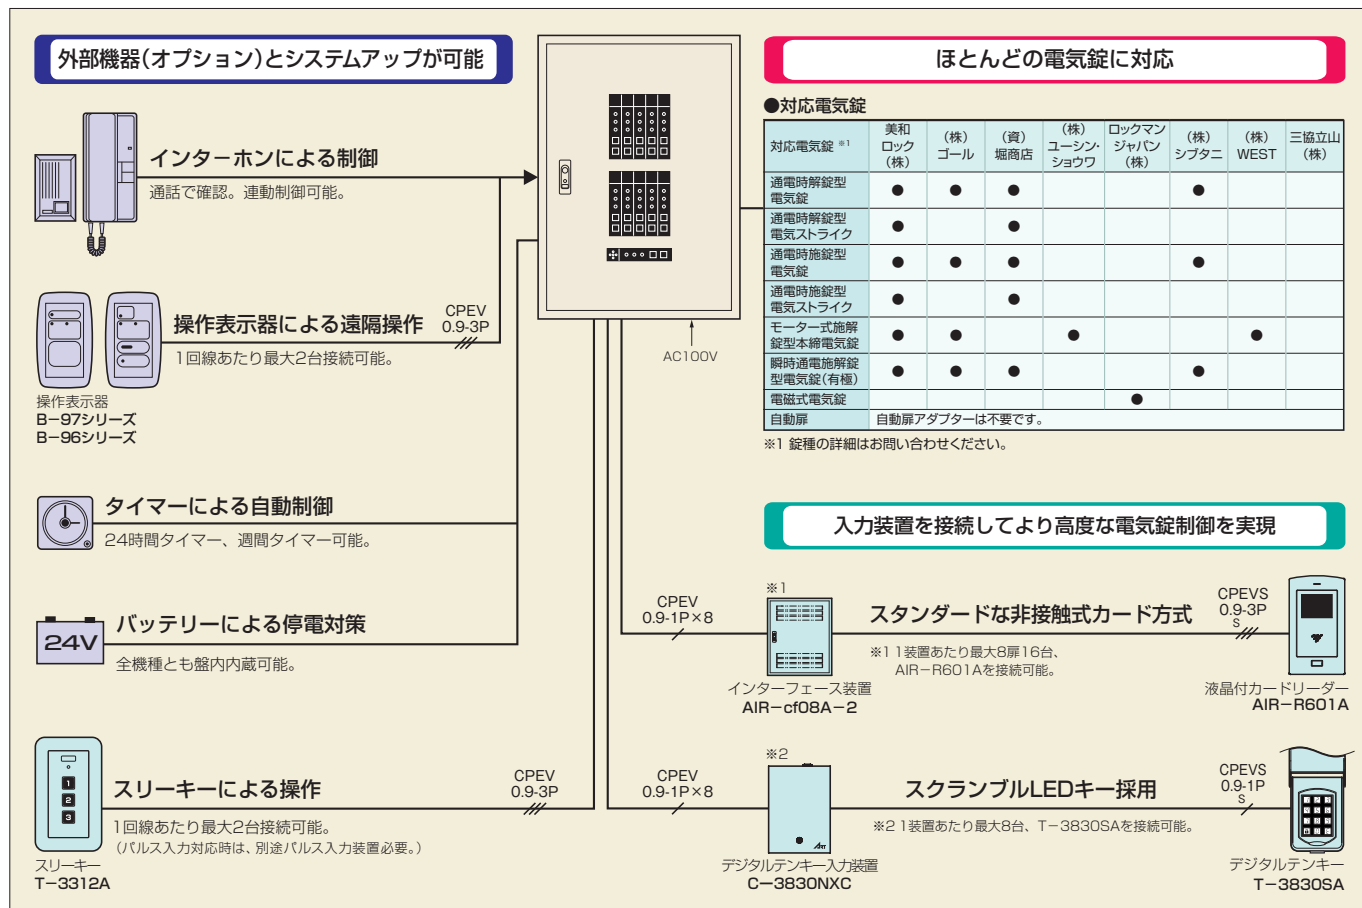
外部機器(オプション)とシステムアップが可能

インターホンによる制御
通話で確認。連動制御可能。

操作表示器による遠隔操作
CPEV 0.9-3P
1回線あたり最大2台接続可能。
操作表示器
B−97シリーズ
B−96シリーズ

タイマーによる自動制御
24時間タイマー、週間タイマー可能。

24V
バッテリーによる停電対策
全機種とも盤内内蔵可能。

スリーキーによる操作
CPEV 0.9-3P
1回線あたり最大2台接続可能。
(パルス入力対応時は、別途パルス入力装置必要。)
スリーキー
T−3312A

AC100V

ほとんどの電気錠に対応

●対応電気錠

| 対応電気錠 ※1 | 美和ロック(株) | (株)ゴール | (資)堀商店 | (株)ユーシン・ショウワ | ロックマンジャパン(株) | (株)シブタニ | (株)WEST | 三協立山(株) |
|---|---|---|---|---|---|---|---|---|
| 通電時解錠型電気錠 | ● | ● | ● | | | ● | | |
| 通電時解錠型電気ストライク | ● | | ● | | | | | |
| 通電時施錠型電気錠 | ● | ● | ● | | | ● | | |
| 通電時施錠型電気ストライク | ● | | ● | | | | | |
| モーター式施解錠型本締電気錠 | ● | ● | | ● | | | ● | |
| 瞬時通電施解錠型電気錠(有極) | ● | ● | ● | | | ● | | |
| 電磁式電気錠 | | | | | ● | | | |
| 自動扉 | 自動扉アダプターは不要です。 | | | | | | | |

※1 錠種の詳細はお問い合わせください。

入力装置を接続してより高度な電気錠制御を実現

CPEV 0.9-1P×8
※1
スタンダードな非接触式カード方式
CPEVS 0.9-3P
※1 1装置あたり最大8扉16台、AIR−R601Aを接続可能。
インターフェース装置
AIR−cf08A−2
液晶付カードリーダー
AIR−R601A

CPEV 0.9-1P×8
※2
スクランブルLEDキー採用
CPEVS 0.9-1P
※2 1装置あたり最大8台、T−3830SAを接続可能。
デジタルテンキー入力装置
C−3830NXC
デジタルテンキー
T−3830SA